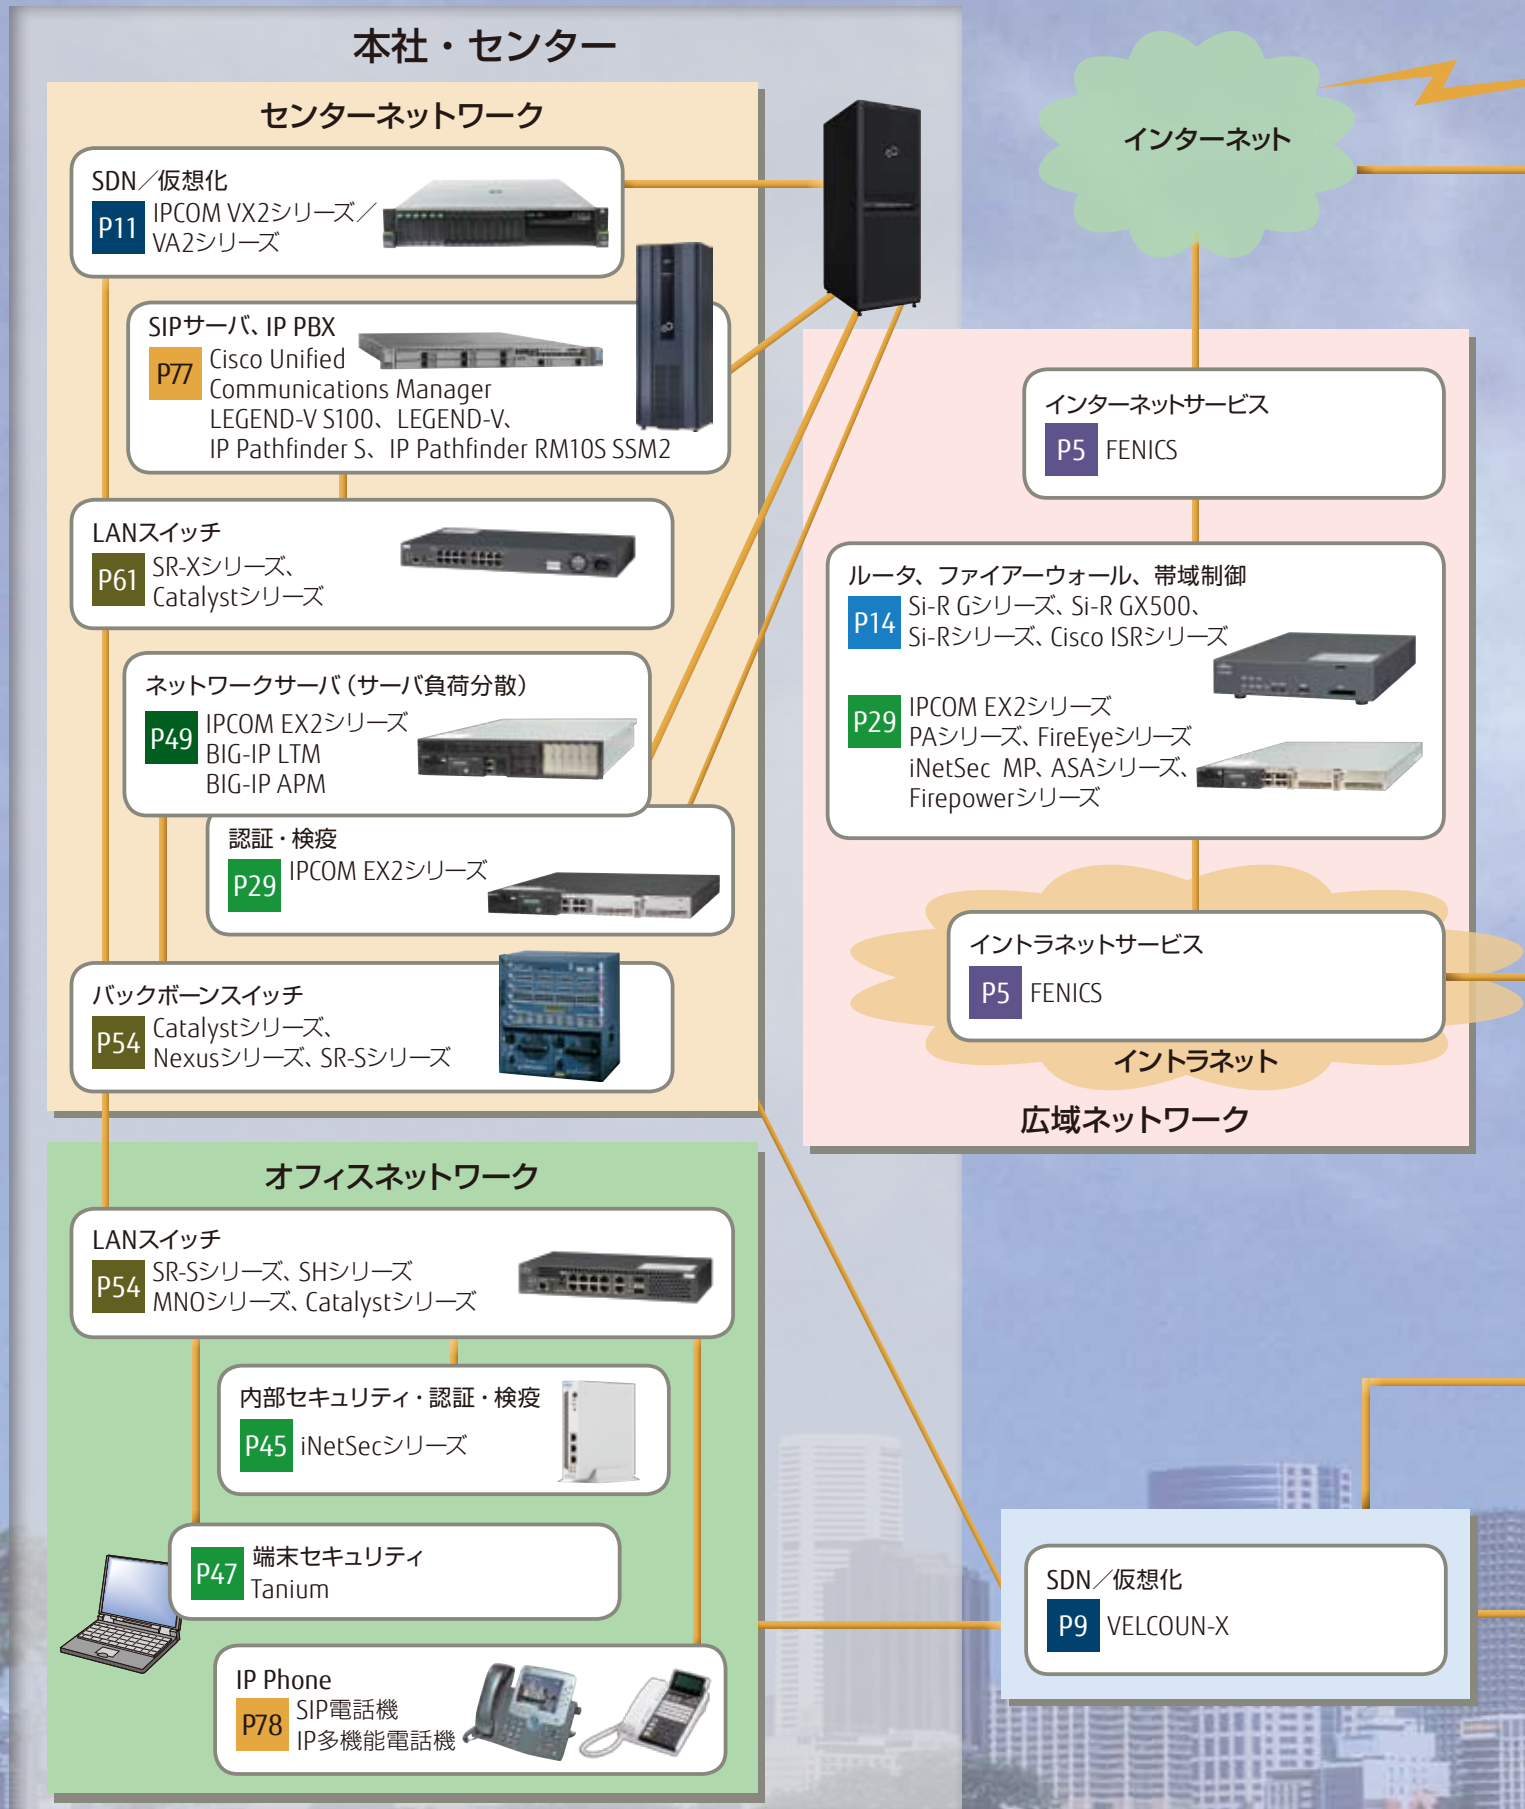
本社・センター

センターネットワーク

SDN／仮想化
P11 IPCOM VX2シリーズ／VA2シリーズ

SIPサーバ、IP PBX
P77 Cisco Unified Communications Manager
LEGEND-V S100、LEGEND-V、
IP Pathfinder S、IP Pathfinder RM10S SSM2

LANスイッチ
P61 SR-Xシリーズ、
Catalystシリーズ

ネットワークサーバ（サーバ負荷分散）
P49 IPCOM EX2シリーズ
BIG-IP LTM
BIG-IP APM

認証・検疫
P29 IPCOM EX2シリーズ

バックボーンスイッチ
P54 Catalystシリーズ、
Nexusシリーズ、SR-Sシリーズ

オフィスネットワーク

LANスイッチ
P54 SR-Sシリーズ、SHシリーズ
MNOシリーズ、Catalystシリーズ

内部セキュリティ・認証・検疫
P45 iNetSecシリーズ

P47 端末セキュリティ
Tanium

IP Phone
P78 SIP電話機
IP多機能電話機

インターネット

インターネットサービス
P5 FENICS

ルータ、ファイアーウォール、帯域制御
P14 Si-R Gシリーズ、Si-R GX500、
Si-Rシリーズ、Cisco ISRシリーズ
P29 IPCOM EX2シリーズ
PAシリーズ、FireEyeシリーズ
iNetSec MP、ASAシリーズ、
Firepowerシリーズ

イントラネットサービス
P5 FENICS
イントラネット

広域ネットワーク

SDN／仮想化
P9 VELCOUN-X